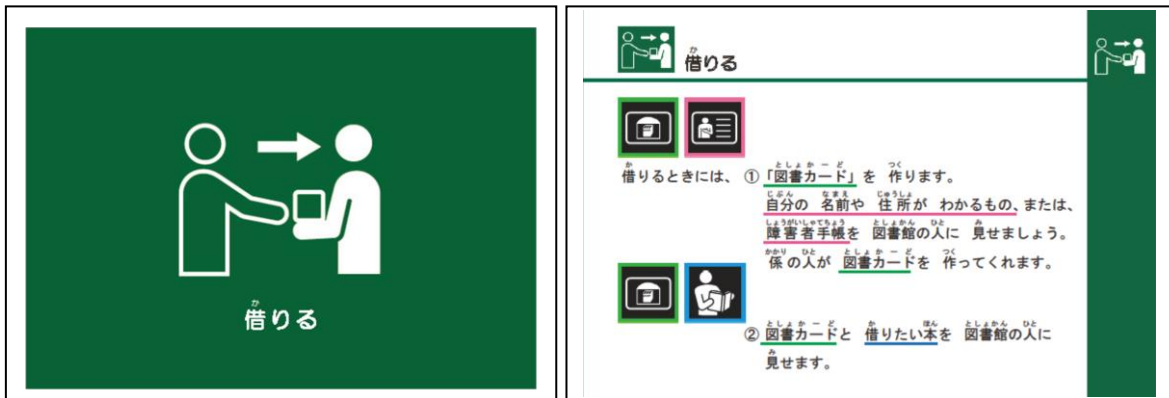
借りる

借りる

借りるときには、①「図書カード」を 作ります。
自分の 名前や 住所が わかるもの、または、障害者手帳を 図書館の人に 見せましょう。
係の人が 図書カードを 作ってくれます。

② 図書カードと 借りたい本を 図書館の人に 見せます。